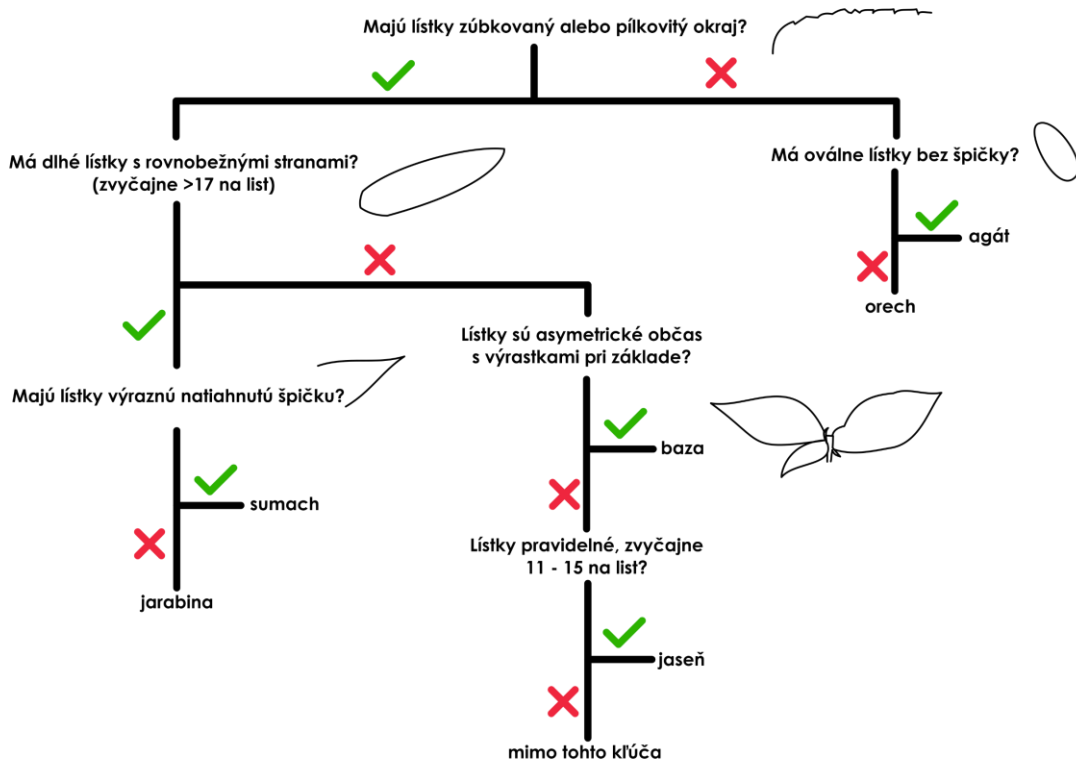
Majú lístky zúbkovaný alebo pílkovitý okraj?

Má dlhé lístky s rovnobežnými stranami? (zvyčajne >17 na list)

Má oválne lístky bez špičky?

agát

orech

Lístky sú asymetrické občas s výrastkami pri základe?

Majú lístky výraznú natiahnutú špičku?

baza

sumach

jarabina

Lístky pravidelné, zvyčajne 11 - 15 na list?

jaseň

mimo tohto kľúča